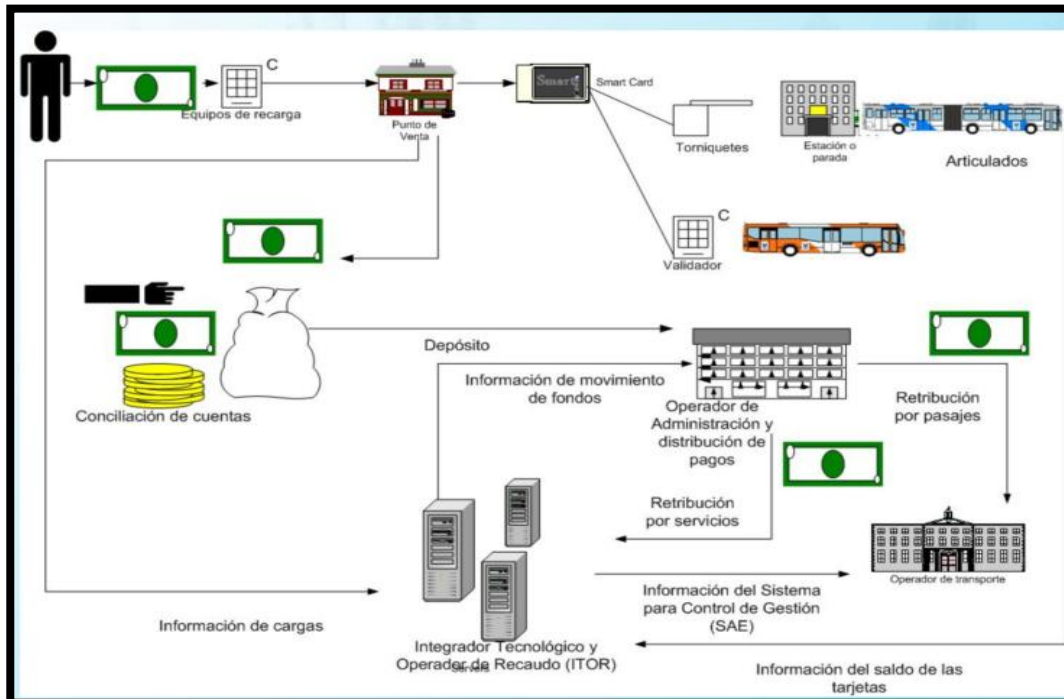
C
Equipos de recarga

Punto de Venta

Smart

Smart Card

Torniquetes

Estación o parada

Articulados

C
Validador

Depósito

Conciliación de cuentas

Información de movimiento de fondos

Operador de Administración y distribución de pagos

Retribución por pasajes

Retribución por servicios

Operador de transporte

Información del Sistema para Control de Gestión (SAE)

Información de cargas

Integrador Tecnológico y Operador de Recaudo (ITOR)

Información del saldo de las tarjetas